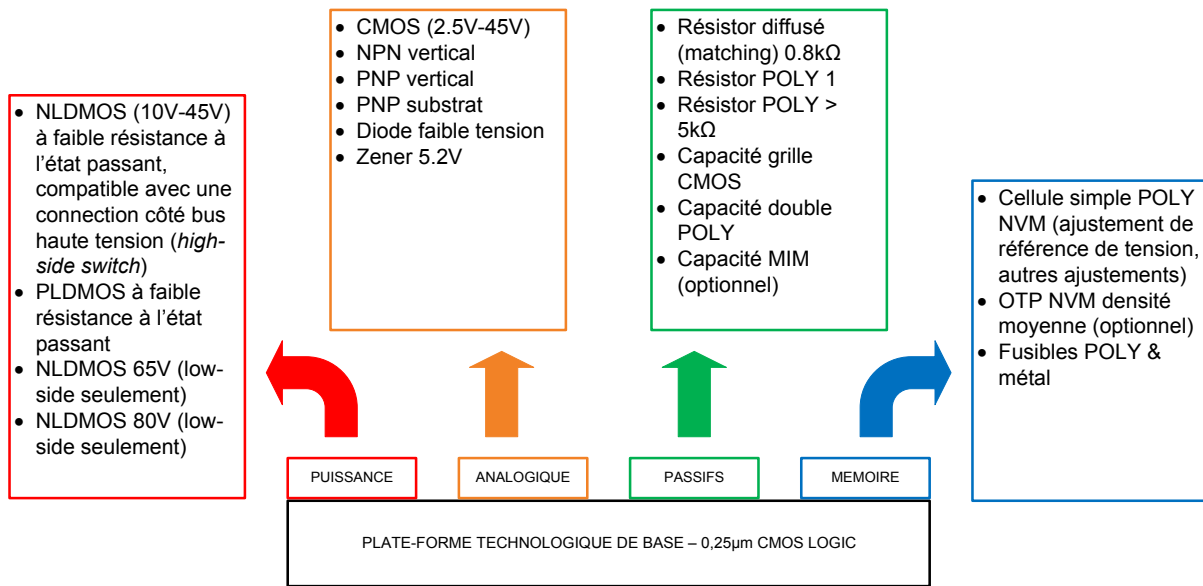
- NLDMOS (10V-45V) à faible résistance à l'état passant, compatible avec une connection côté bus haute tension (*high-side switch*)
- PLDMOS à faible résistance à l'état passant
- NLDMOS 65V (low-side seulement)
- NLDMOS 80V (low-side seulement)

- CMOS (2.5V-45V)
- NPN vertical
- PNP vertical
- PNP substrat
- Diode faible tension
- Zener 5.2V

- Résistor diffusé (matching) 0.8kΩ
- Résistor POLY 1
- Résistor POLY > 5kΩ
- Capacité grille CMOS
- Capacité double POLY
- Capacité MIM (optionnel)

- Cellule simple POLY NVM (ajustement de référence de tension, autres ajustements)
- OTP NVM densité moyenne (optionnel)
- Fusibles POLY & métal

PUISSANCE

ANALOGIQUE

PASSIFS

MEMOIRE

PLATE-FORME TECHNOLOGIQUE DE BASE – 0,25µm CMOS LOGIC